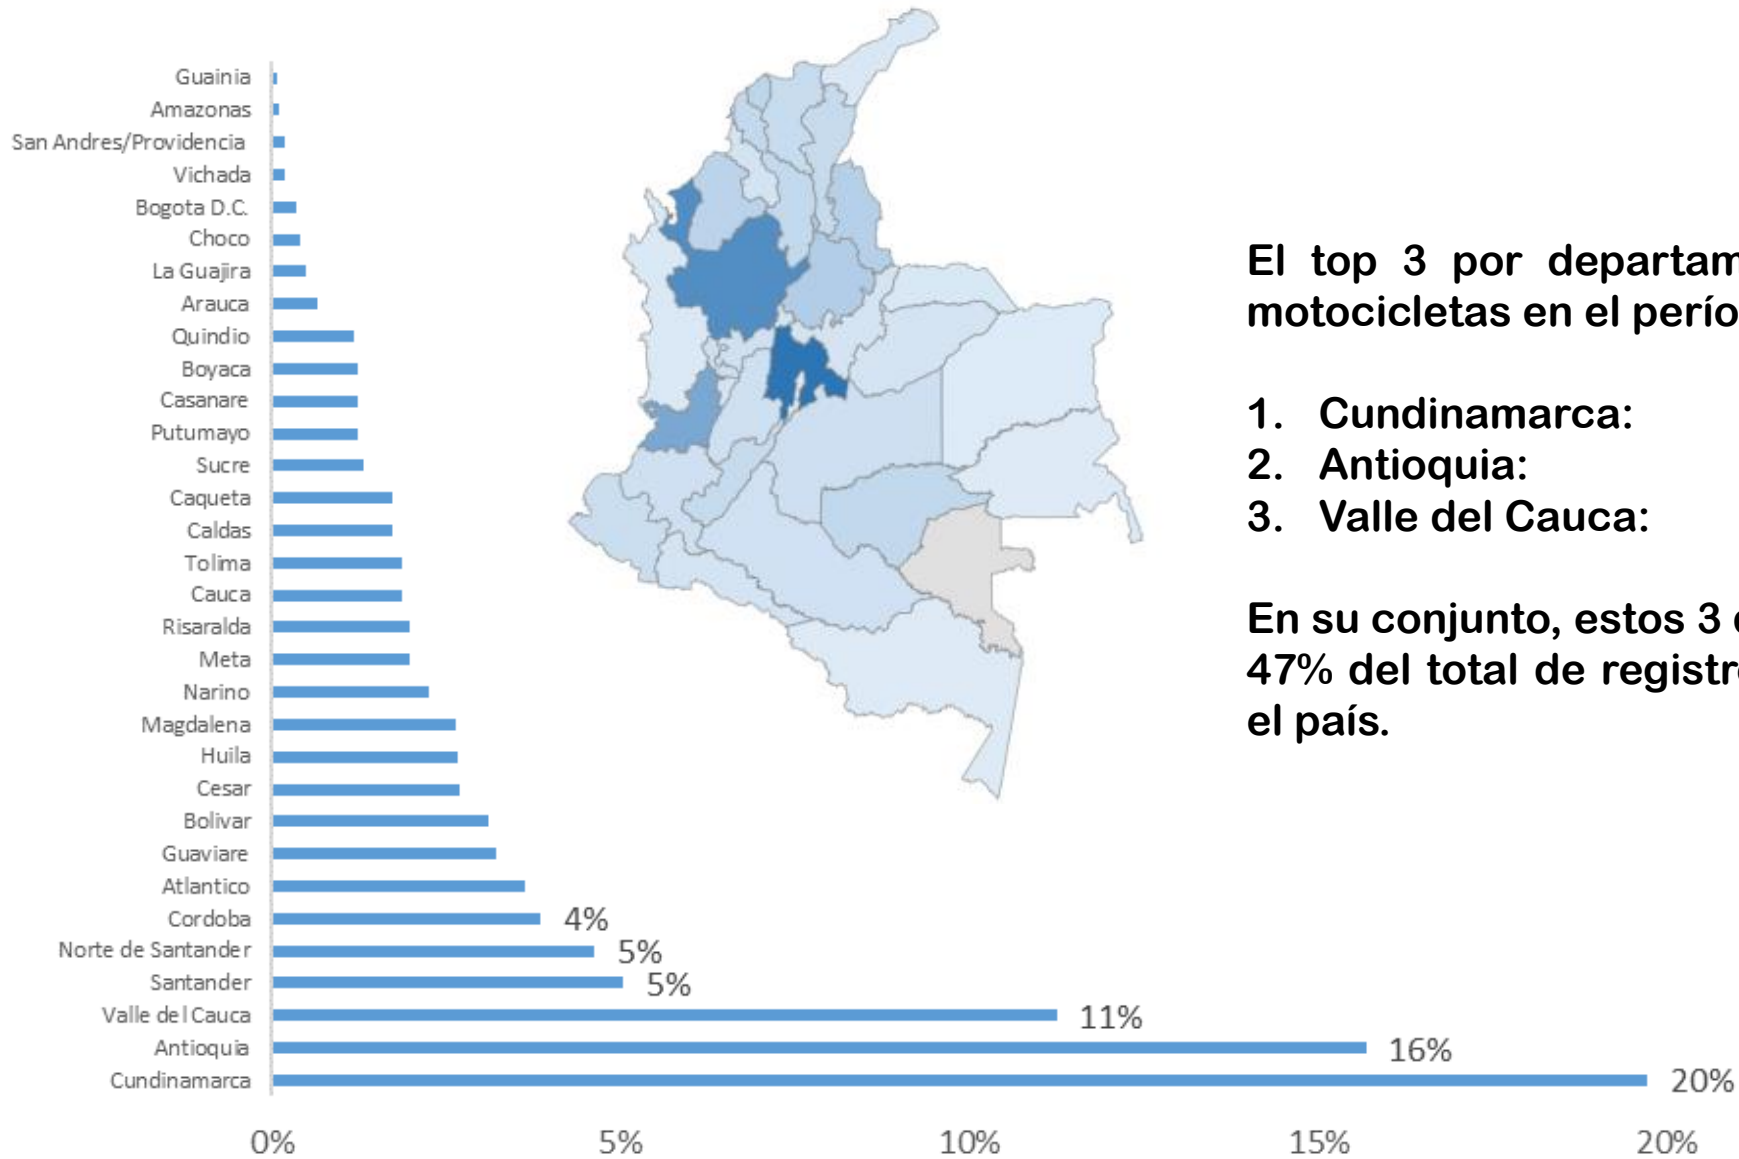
Guainia
Amazonas
San Andres/Providencia
Vichada
Bogota D.C.
Choco
La Guajira
Arauca
Quindio
Boyaca
Casanare
Putumayo
Sucre
Caqueta
Caldas
Tolima
Cauca
Risaralda
Meta
Narino
Magdalena
Huila
Cesar
Bolivar
Guaviare
Atlantico
Cordoba 4%
Norte de Santander 5%
Santander 5%
Valle del Cauca 11%
Antioquia 16%
Cundinamarca 20%

0% 5% 10% 15% 20%

El top 3 por departam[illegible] motocicletas en el perío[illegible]

1. Cundinamarca:
2. Antioquia:
3. Valle del Cauca:

En su conjunto, estos 3 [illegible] 47% del total de registr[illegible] el país.